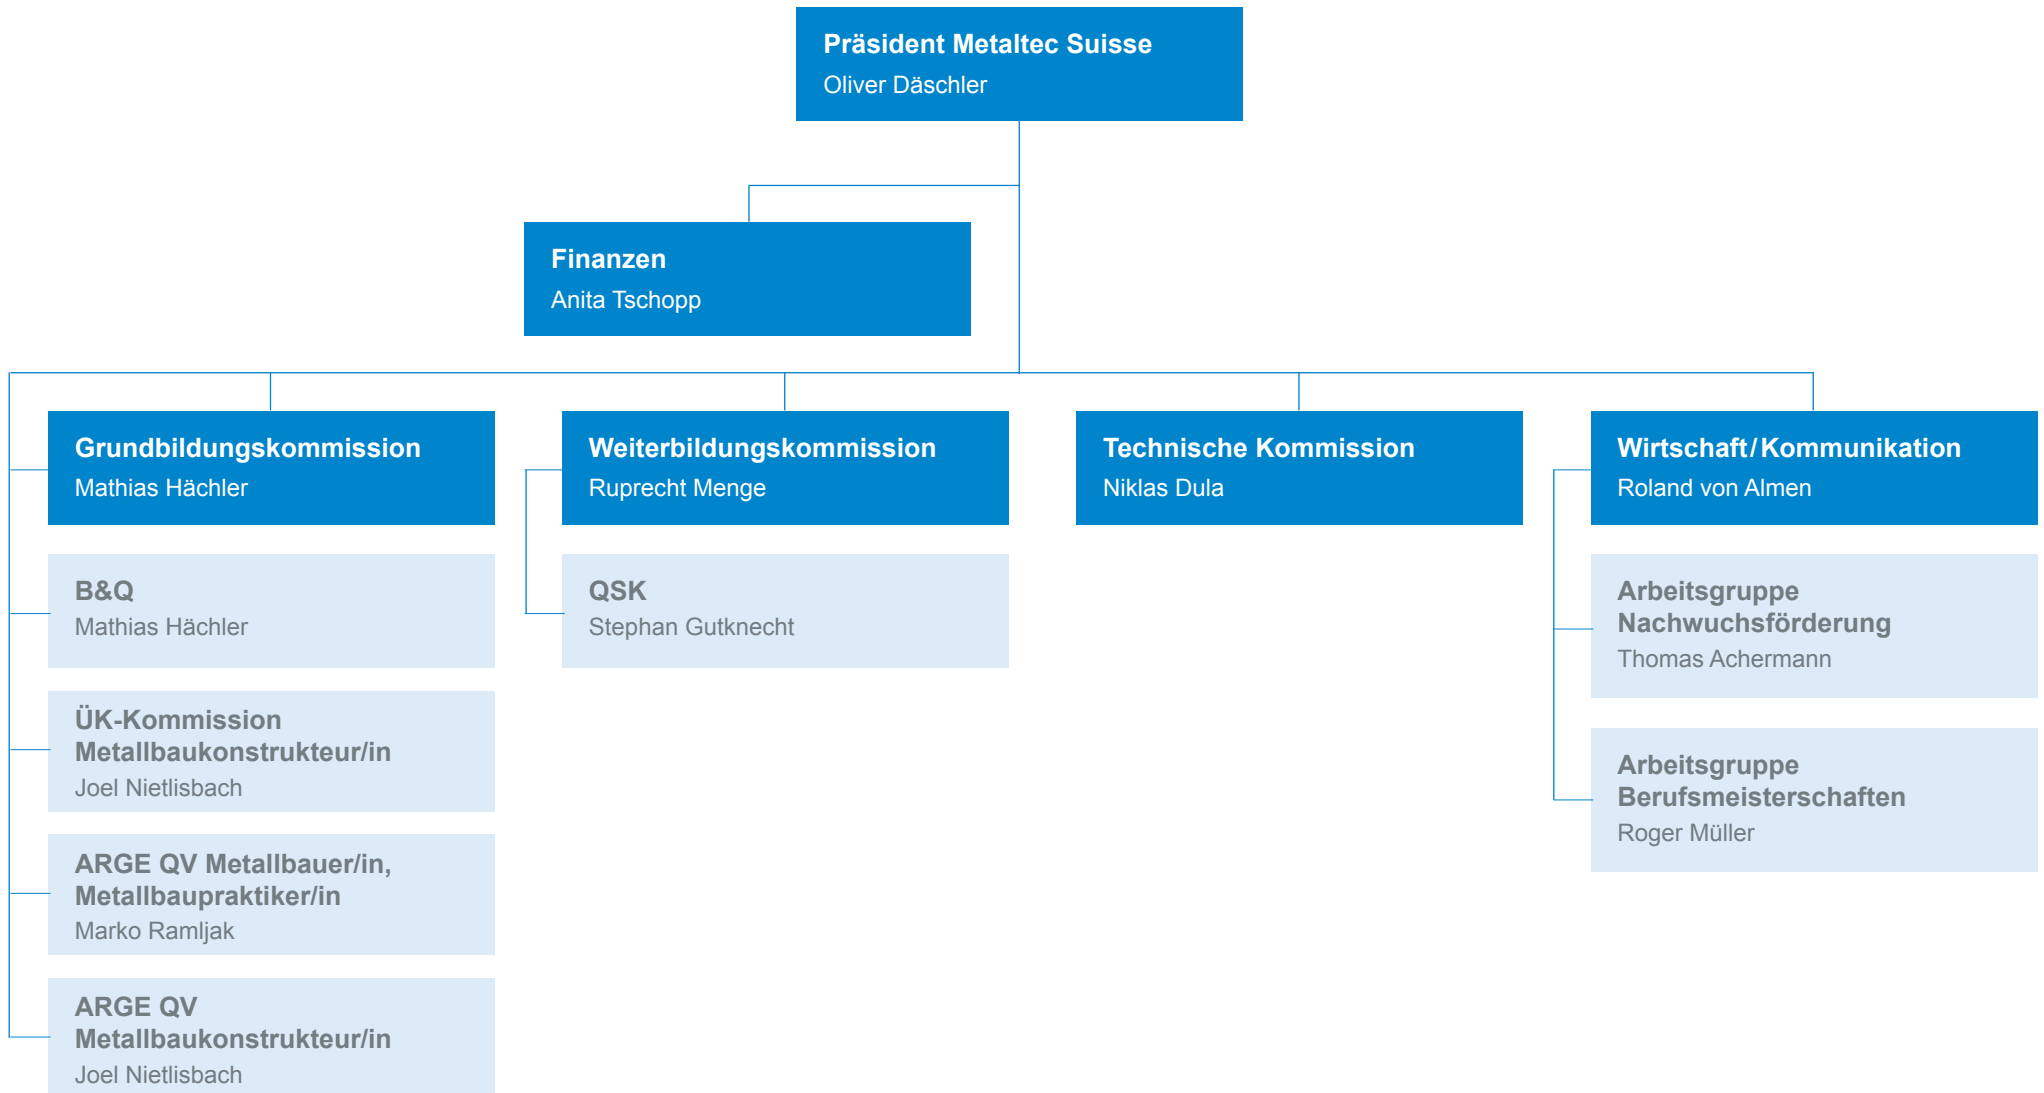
Präsident Metaltec Suisse
Oliver Däschler

Finanzen
Anita Tschopp

Grundbildungskommission
Mathias Hächler

B&Q
Mathias Hächler

ÜK-Kommission Metallbaukonstrukteur/in
Joel Nietlisbach

ARGE QV Metallbauer/in, Metallbaupraktiker/in
Marko Ramljak

ARGE QV Metallbaukonstrukteur/in
Joel Nietlisbach

Weiterbildungskommission
Ruprecht Menge

QSK
Stephan Gutknecht

Technische Kommission
Niklas Dula

Wirtschaft/Kommunikation
Roland von Almen

Arbeitsgruppe Nachwuchsförderung
Thomas Achermann

Arbeitsgruppe Berufsmeisterschaften
Roger Müller